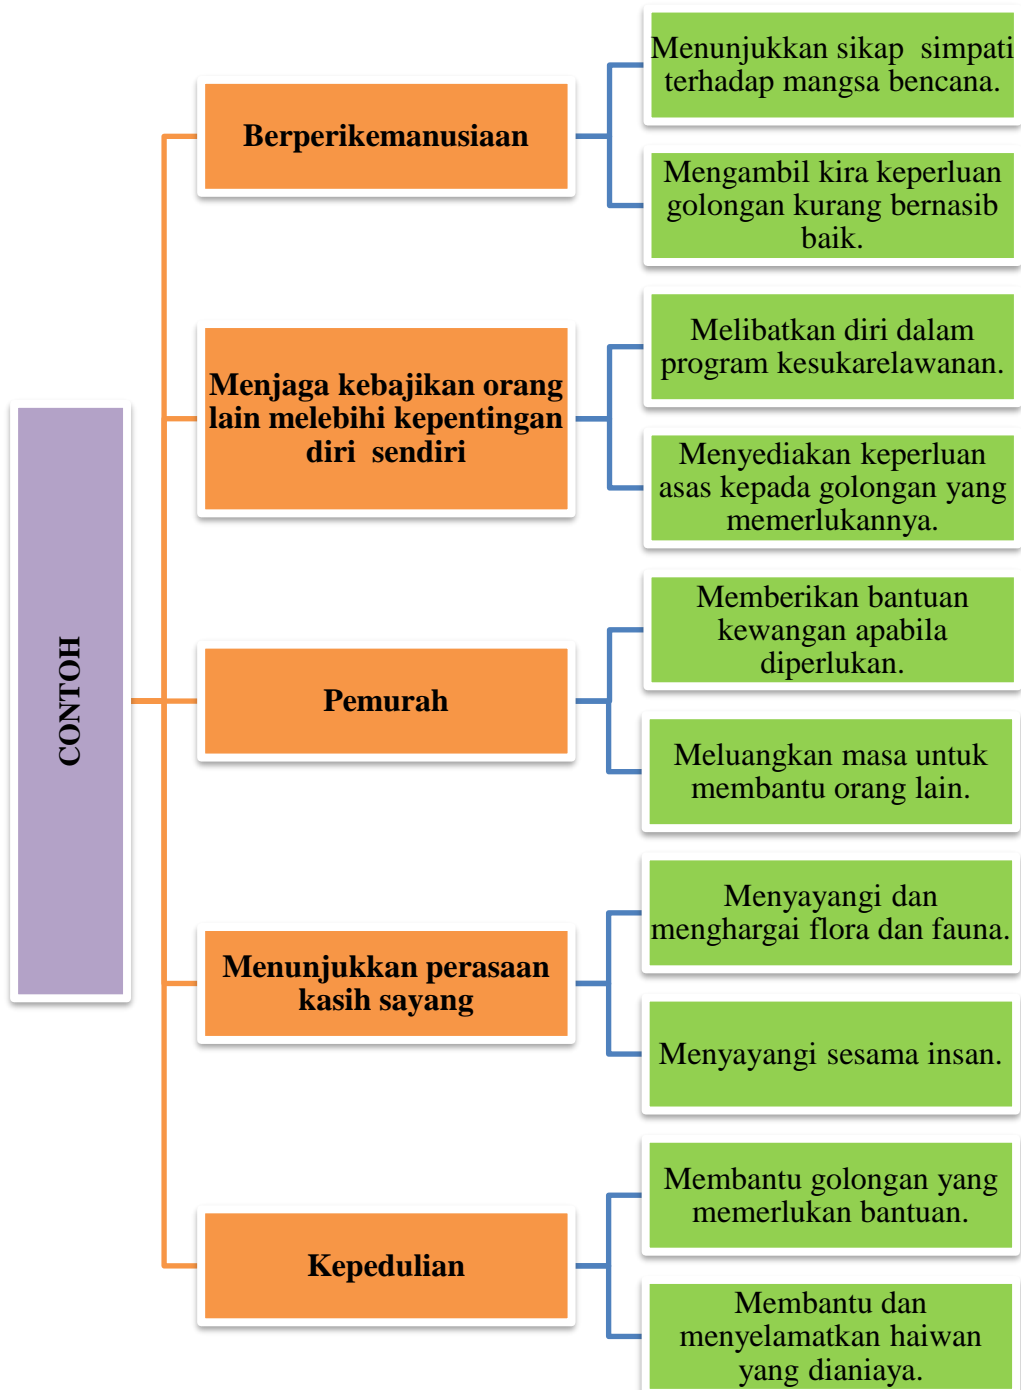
CONTOH

Berperikemanusiaan

Menunjukkan sikap simpati terhadap mangsa bencana.

Mengambil kira keperluan golongan kurang bernasib baik.

Menjaga kebajikan orang lain melebihi kepentingan diri sendiri

Melibatkan diri dalam program kesukarelawanan.

Menyediakan keperluan asas kepada golongan yang memerlukannya.

Pemurah

Memberikan bantuan kewangan apabila diperlukan.

Meluangkan masa untuk membantu orang lain.

Menunjukkan perasaan kasih sayang

Menyayangi dan menghargai flora dan fauna.

Menyayangi sesama insan.

Kepedulian

Membantu golongan yang memerlukan bantuan.

Membantu dan menyelamatkan haiwan yang dianiaya.